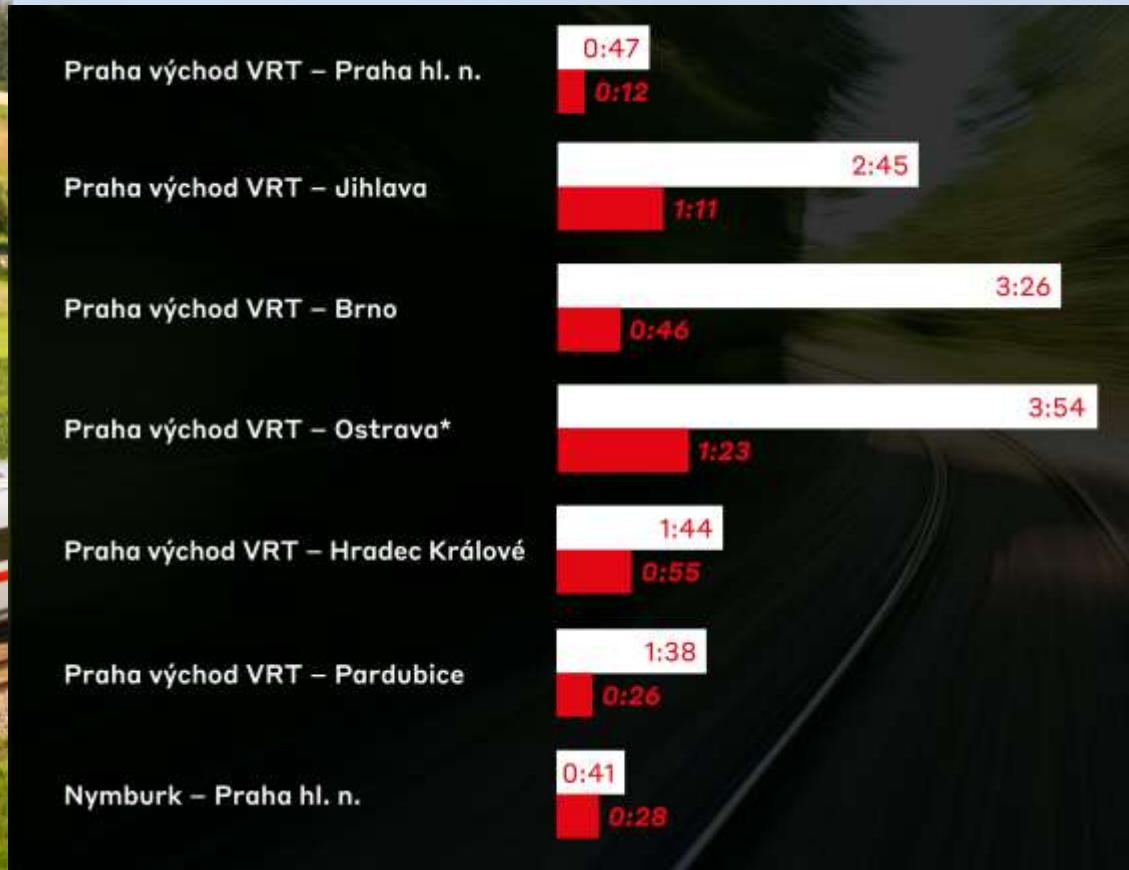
Praha východ VRT – Praha hl. n.
0:47
0:12

Praha východ VRT – Jihlava
2:45
1:11

Praha východ VRT – Brno
3:26
0:46

Praha východ VRT – Ostrava*
3:54
1:23

Praha východ VRT – Hradec Králové
1:44
0:55

Praha východ VRT – Pardubice
1:38
0:26

Nymburk – Praha hl. n.
0:41
0:28